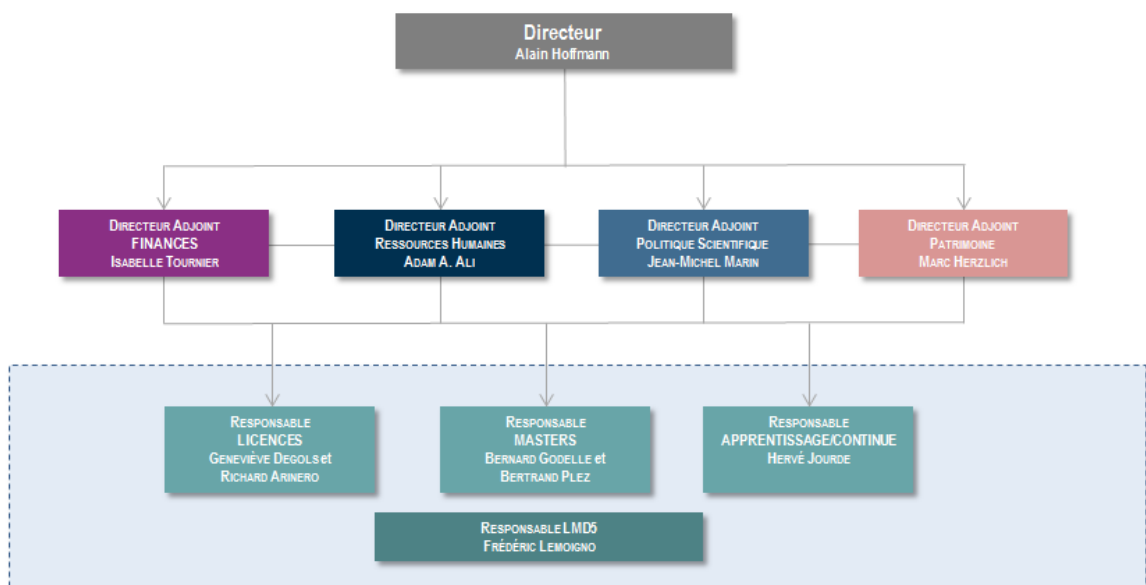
Directeur
Alain Hoffmann

Directeur Adjoint
FINANCES
Isabelle Tournier

Directeur Adjoint
Ressources Humaines
Adam A. Ali

Directeur Adjoint
Politique Scientifique
Jean-Michel Marin

Directeur Adjoint
Patrimoine
Marc Herzlich

Responsable
LICENCES
Geneviève Degols et
Richard Arinero

Responsable
MASTERS
Bernard Godelle et
Bertrand Plez

Responsable
APPRENTISSAGE/CONTINUE
Hervé Jourde

Responsable LMD5
Frédéric Lemoigno